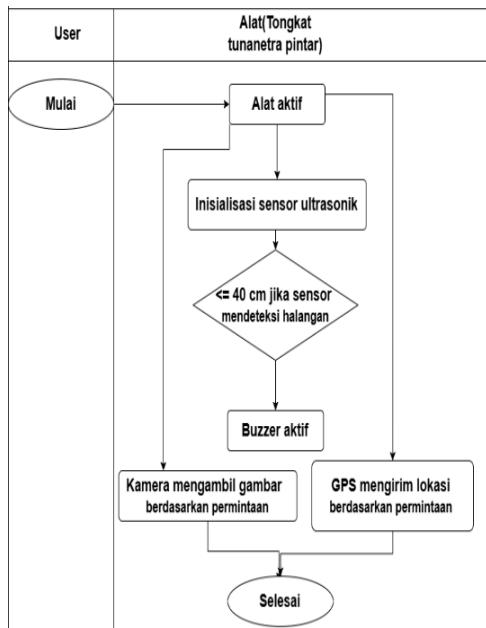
User

Alat(Tongkat tunanetra pintar)

Mulai

Alat aktif

Inisialisasi sensor ultrasonik

<= 40 cm jika sensor mendeteksi halangan

Buzzer aktif

Kamera mengambil gambar berdasarkan permintaan

GPS mengirim lokasi berdasarkan permintaan

Selesai